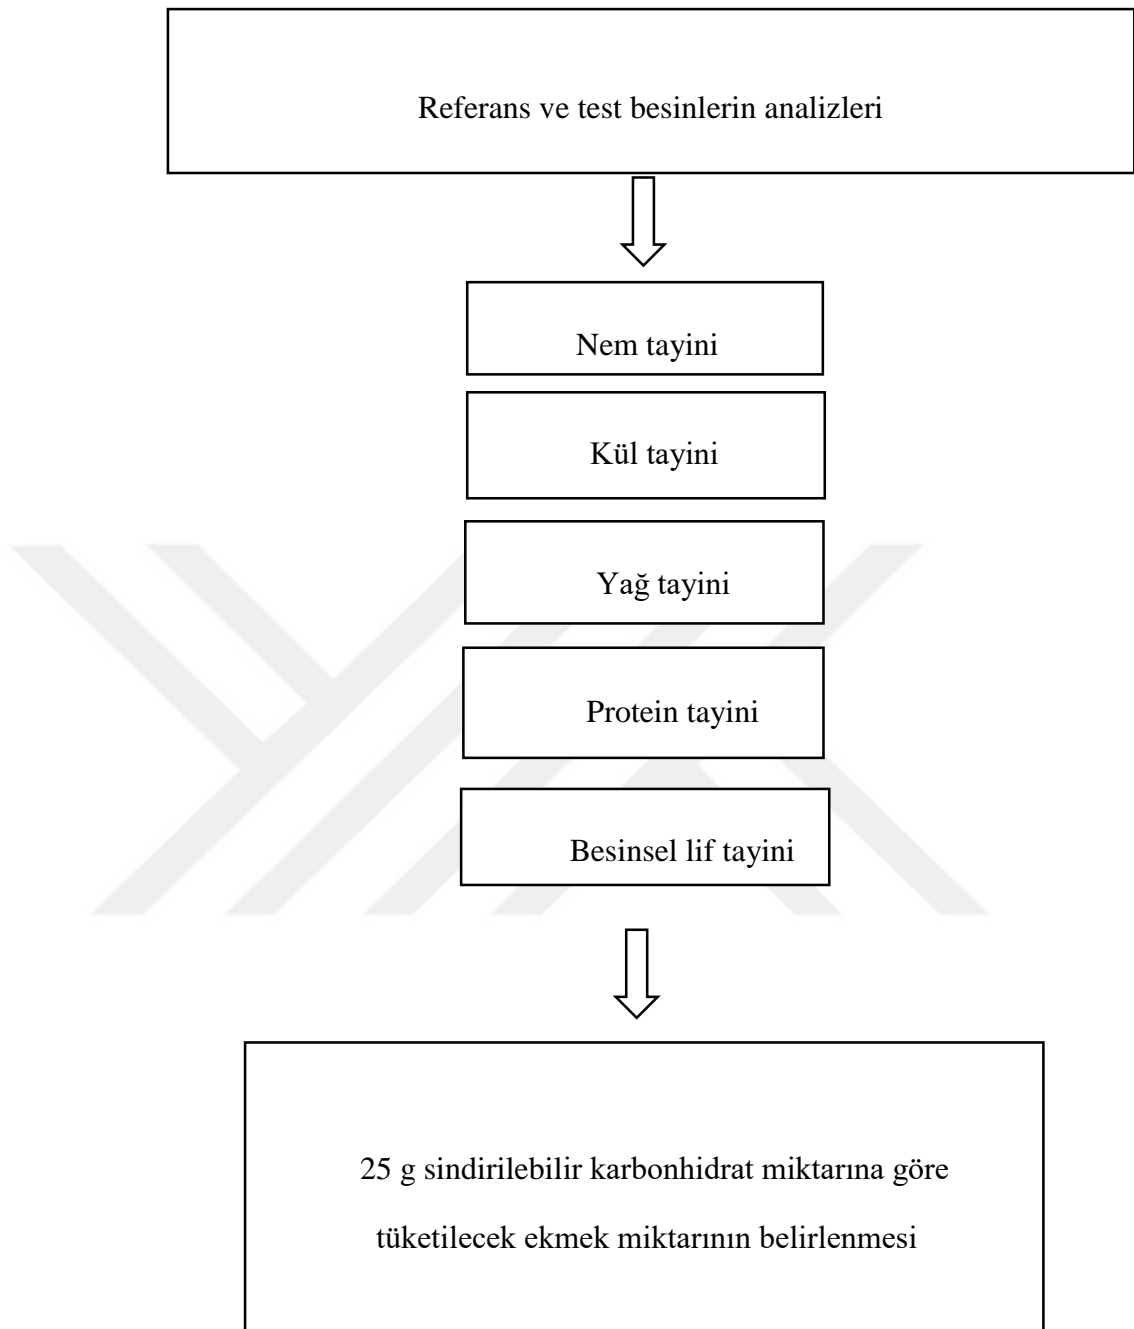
Referans ve test besinlerin analizleri

Nem tayini

Kül tayini

Yağ tayini

Protein tayini

Besinsel lif tayini

25 g sindirilebilir karbonhidrat miktarına göre tüketilecek ekmek miktarının belirlenmesi